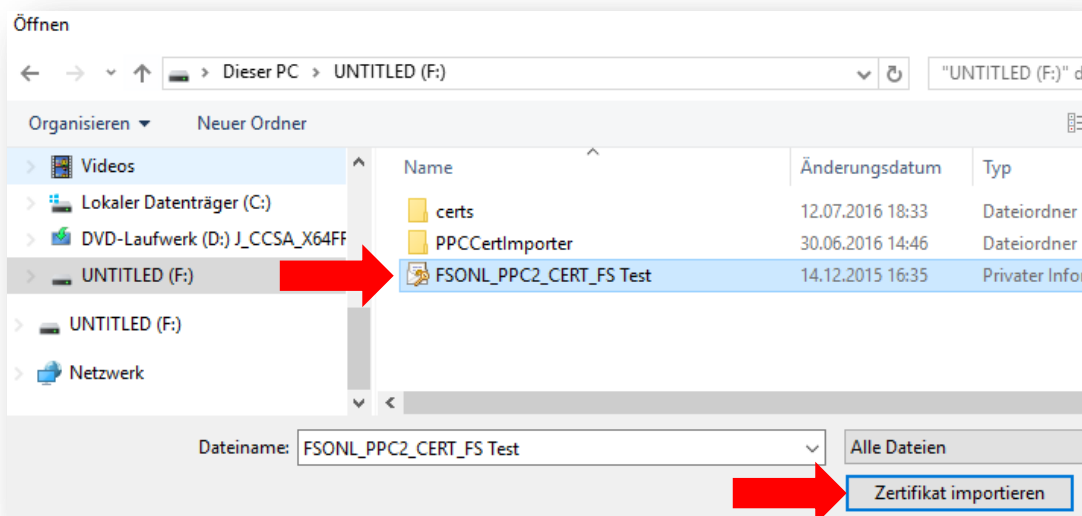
Öffnen

Dieser PC > UNTITLED (F:)

"UNTITLED (F:)" d

Organisieren ▾ Neuer Ordner

Videos
Lokaler Datenträger (C:)
DVD-Laufwerk (D:) J_CCSA_X64FF
UNTITLED (F:)
UNTITLED (F:)
Netzwerk

| Name | Änderungsdatum | Typ |
|---|---|---|
| certs | 12.07.2016 18:33 | Dateiordner |
| PPCCertImporter | 30.06.2016 14:46 | Dateiordner |
| FSONL_PPC2_CERT_FS Test | 14.12.2015 16:35 | Privater Infor |

Dateiname: FSONL_PPC2_CERT_FS Test

Alle Dateien

Zertifikat importieren